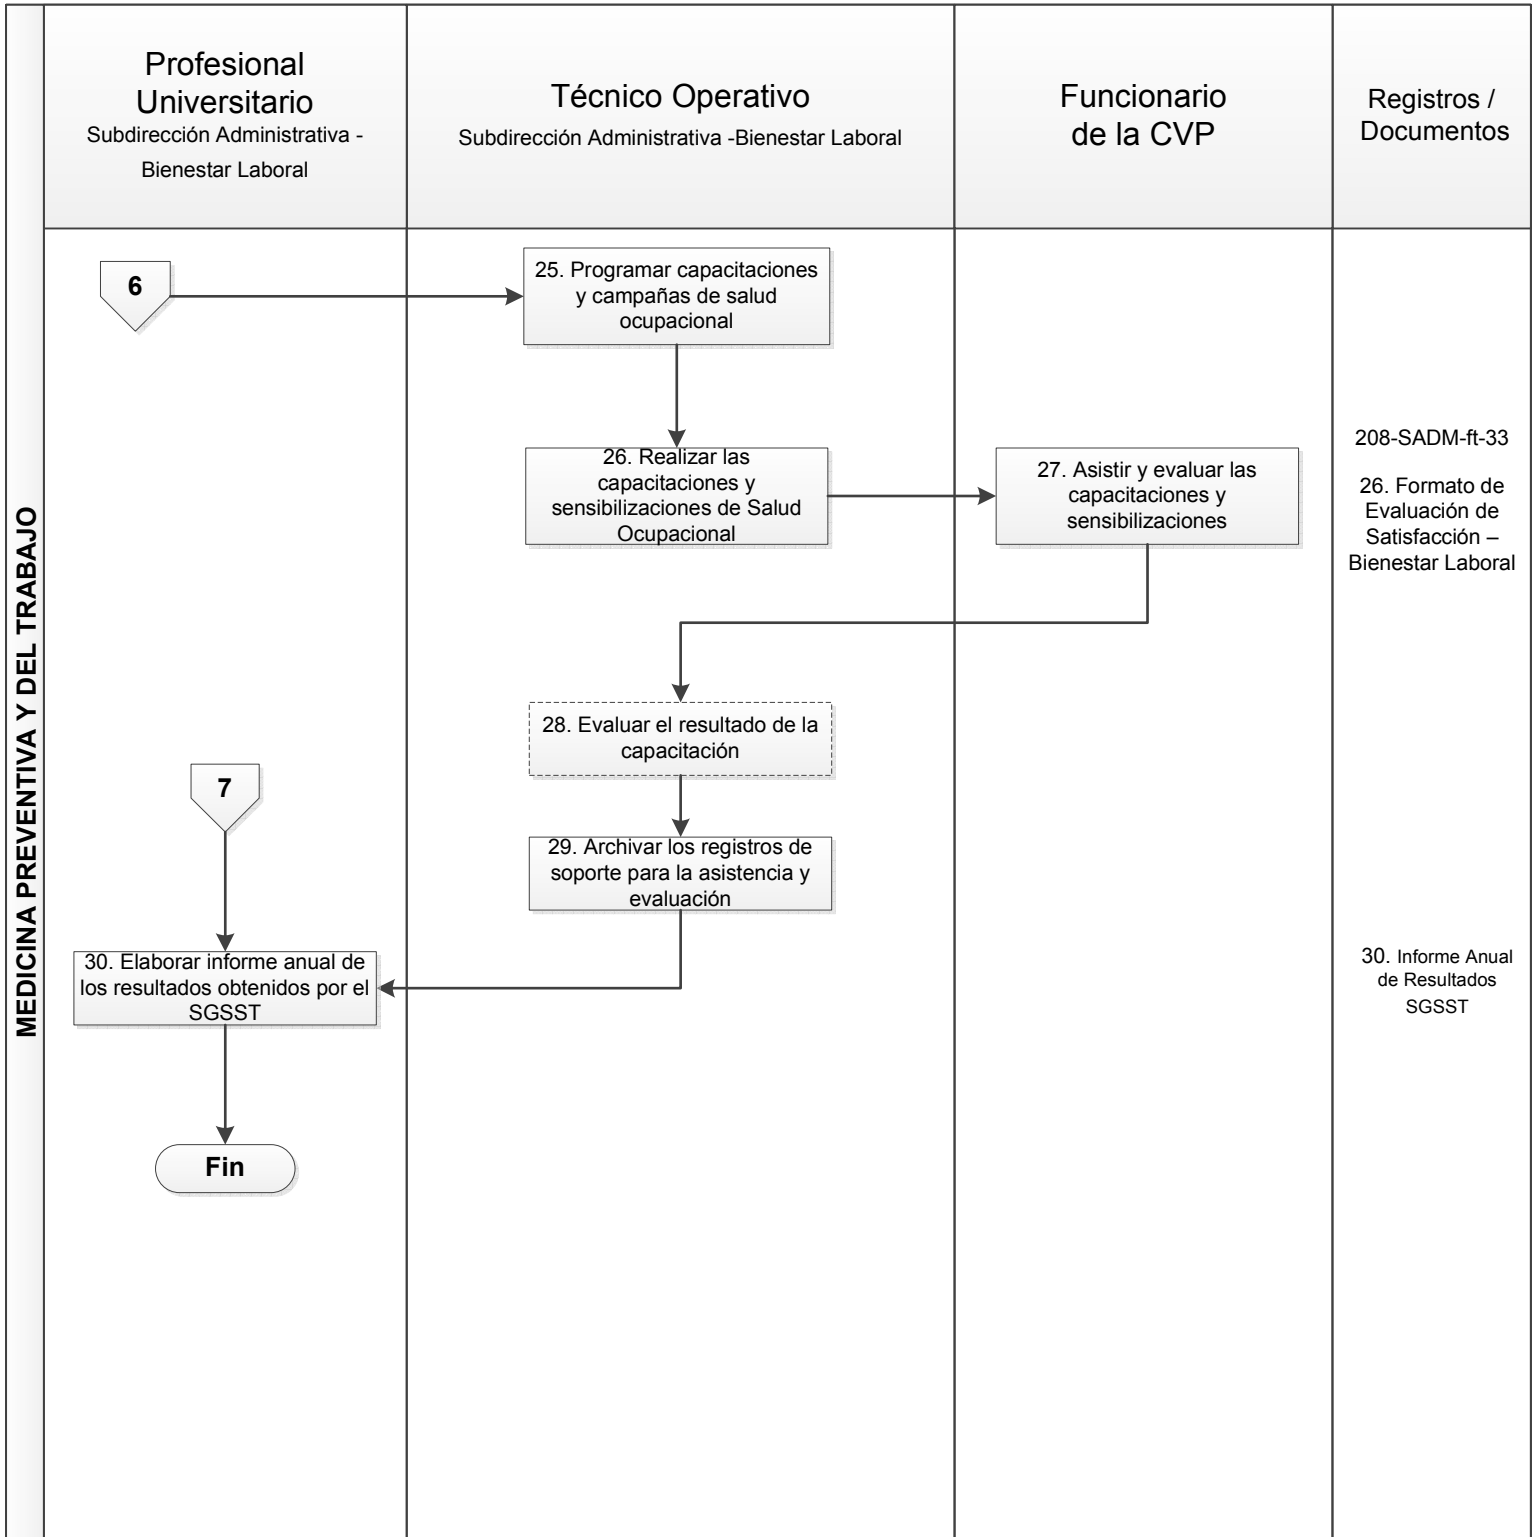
MEDICINA PREVENTIVA Y DEL TRABAJO

Profesional Universitario
Subdirección Administrativa - Bienestar Laboral

Técnico Operativo
Subdirección Administrativa -Bienestar Laboral

Funcionario de la CVP

Registros / Documentos

6

25. Programar capacitaciones y campañas de salud ocupacional

26. Realizar las capacitaciones y sensibilizaciones de Salud Ocupacional

27. Asistir y evaluar las capacitaciones y sensibilizaciones

208-SADM-ft-33

26. Formato de Evaluación de Satisfacción – Bienestar Laboral

28. Evaluar el resultado de la capacitación

7

29. Archivar los registros de soporte para la asistencia y evaluación

30. Elaborar informe anual de los resultados obtenidos por el SGSST

30. Informe Anual de Resultados SGSST

Fin